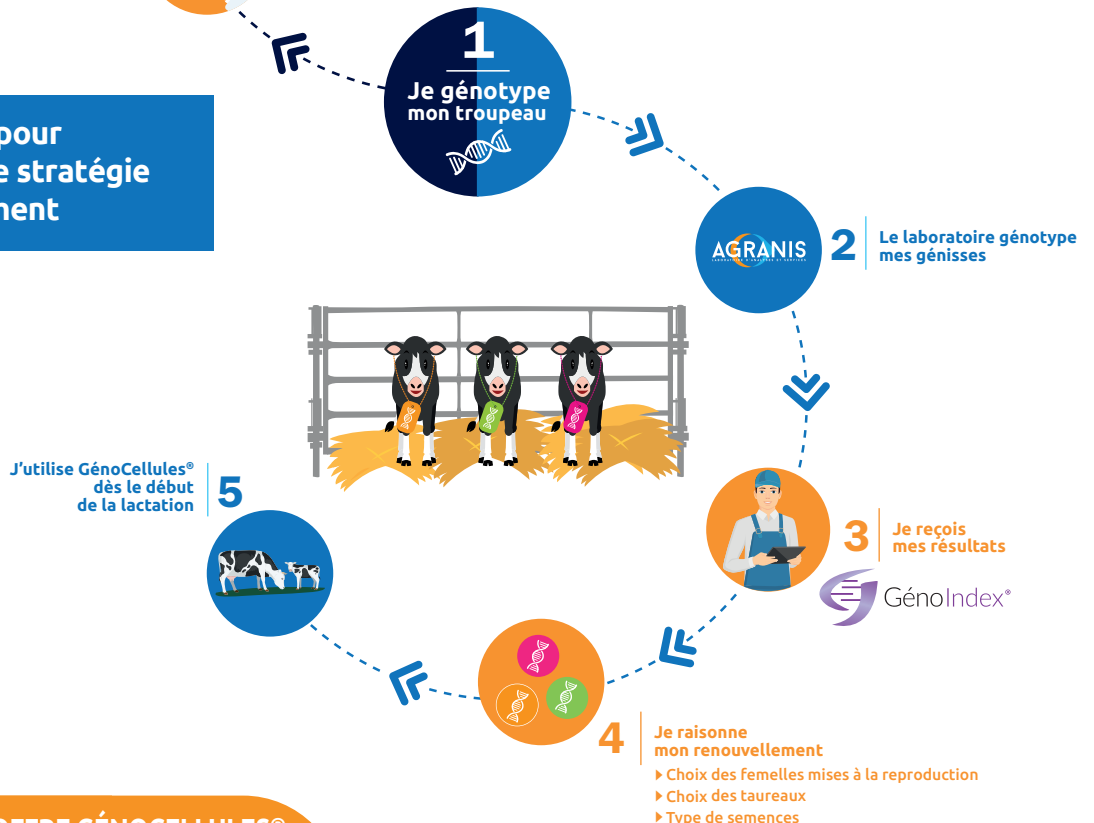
pour
e stratégie
ment

1
Je génotype
mon troupeau

AGRANIS
LABORATOIRE D'ANALYSES ET SERVICES

2
Le laboratoire génotype
mes génisses

3
Je reçois
mes résultats

GénoIndex®

4
Je raisonne
mon renouvellement
▸ Choix des femelles mises à la reproduction
▸ Choix des taureaux
▸ Type de semences

5
J'utilise GénoCellules®
dès le début
de la lactation

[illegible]